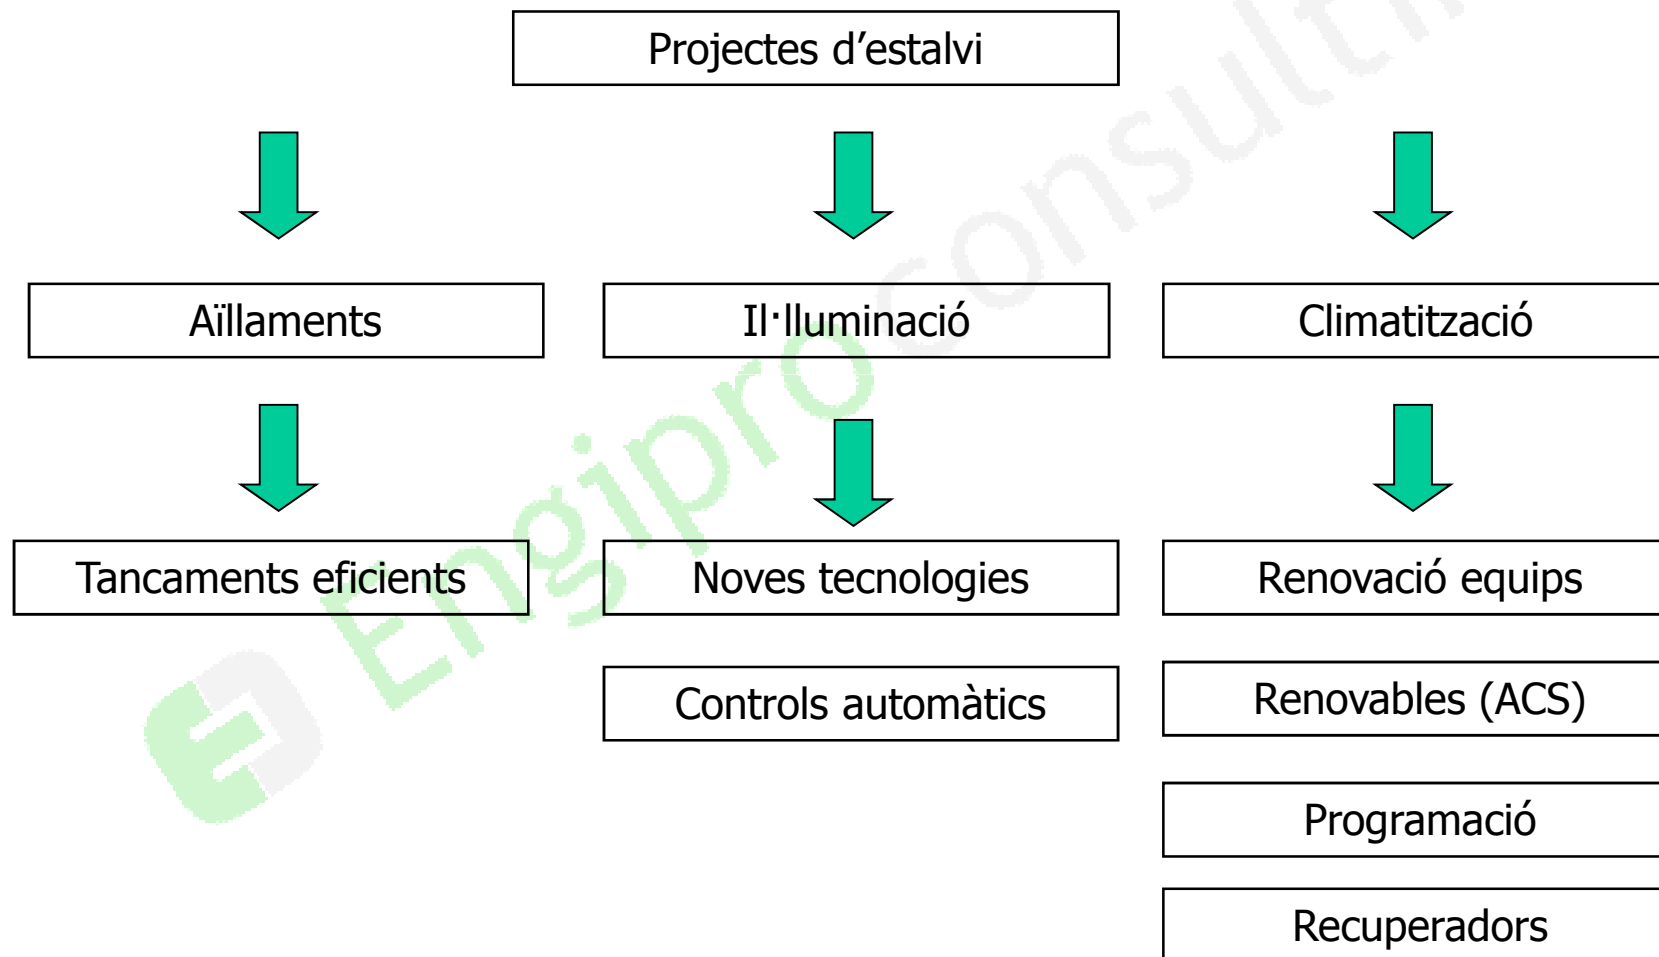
Projectes d’estalvi

Aïllaments

Tancaments eficients

Il·luminació

Noves tecnologies

Controls automàtics

Climatització

Renovació equips

Renovables (ACS)

Programació

Recuperadors

Engipro consulting